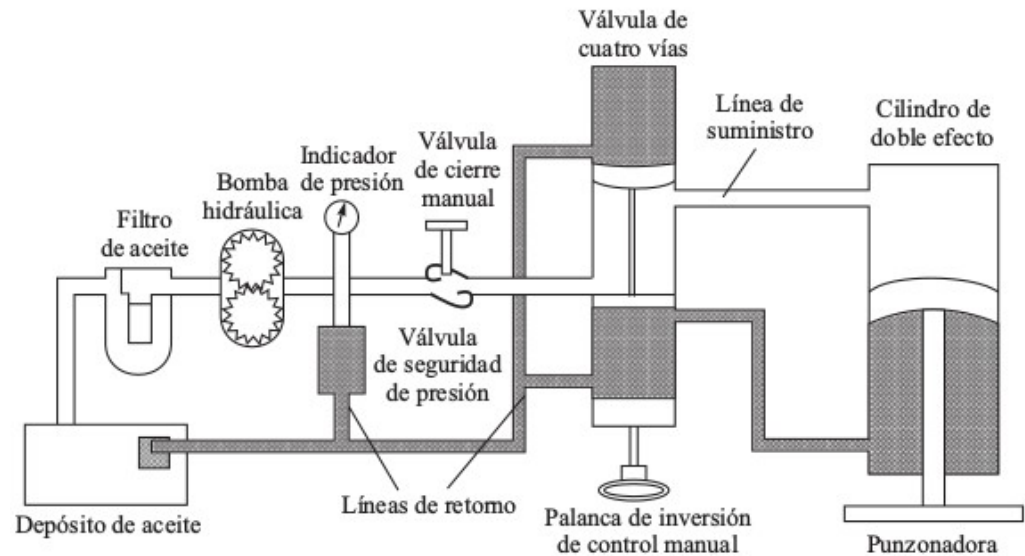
Válvula de cuatro vías

Línea de suministro

Cilindro de doble efecto

Válvula de cierre manual

Indicador de presión

Bomba hidráulica

Filtro de aceite

Válvula de seguridad de presión

Depósito de aceite

Líneas de retorno

Palanca de inversión de control manual

Punzonadora